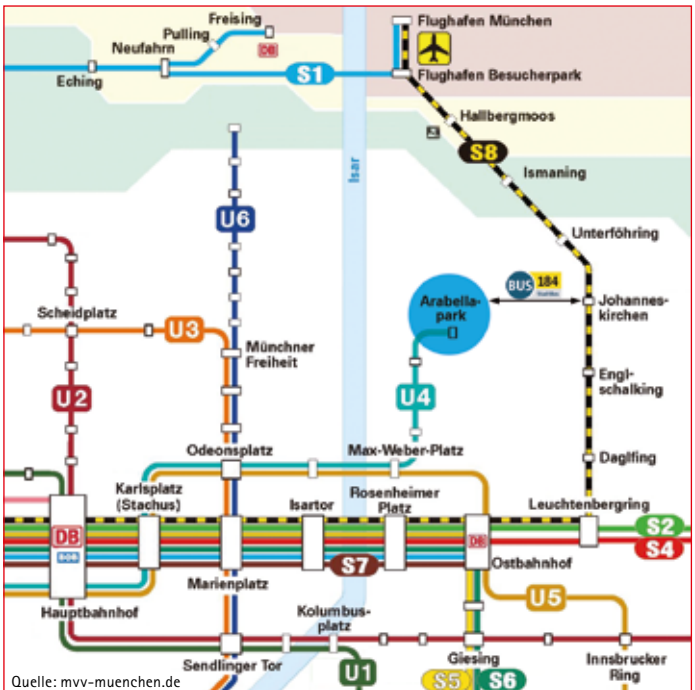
Freising
Pulling
Neufahrn
DB
Eching
S1
Flughafen München
Flughafen Besucherpark
Hallbergmoos
S8
Ismaning
Isar
U6
Unterföhring
BUS 184
Arabellapark
Johanneskirchen
Scheidplatz
U3
Münchner Freiheit
U2
U4
Englschalking
Daglfing
Odeonsplatz
Max-Weber-Platz
Karlsplatz (Stachus)
Isartor
Rosenheimer Platz
Leuchtenbergring
S2
S4
DB
BOB
DB
S7
Ostbahnhof
Marienplatz
U5
Hauptbahnhof
Kolumbusplatz
Sendlinger Tor
U1
Giesing
Innsbrucker Ring
S5
S6
Quelle: mvv-muenchen.de